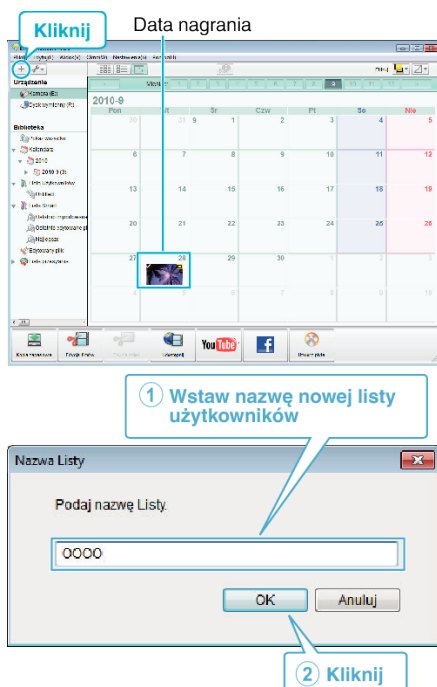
Kliknij

Data nagrania

Urządzenie

Biblioteka

2010-9

Pon

Wt

Śr

Czw

Pt

So

Nie

| Pon | Wt | Śr | Czw | Pt | So | Nie |
|---|---|---|---|---|---|---|
| 30 | 31 | 1 | 2 | 3 | 4 | 5 |
| 6 | 7 | 8 | 9 | 10 | 11 | 12 |
| 13 | 14 | 15 | 16 | 17 | 18 | 19 |
| 20 | 21 | 22 | 23 | 24 | 25 | 26 |
| 27 | 28 | 29 | 30 | 1 | 2 | 3 |
| 4 | 5 | 6 | 7 | 8 | 9 | 10 |

2010

2010-9 (3)

YouTube

f

① Wstaw nazwę nowej listy użytkowników

Nazwa Listy

Podaj nazwę Listy.

OOOO

OK

Anuluj

② Kliknij